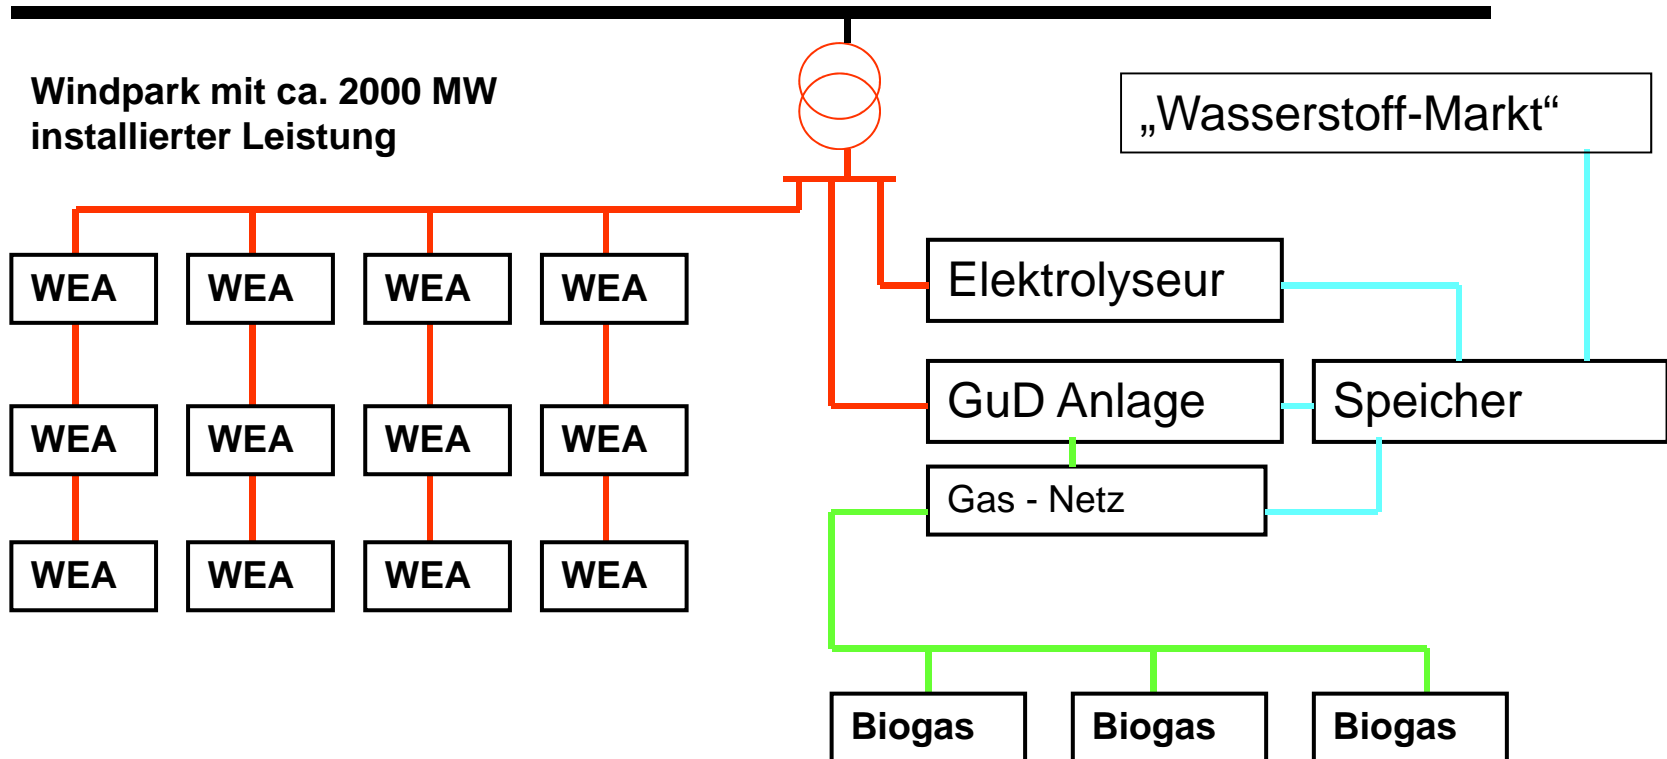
Windpark mit ca. 2000 MW installierter Leistung

„Wasserstoff-Markt“

WEA

WEA

WEA

WEA

Elektrolyseur

WEA

WEA

WEA

WEA

GuD Anlage

Speicher

Gas - Netz

WEA

WEA

WEA

WEA

Biogas

Biogas

Biogas